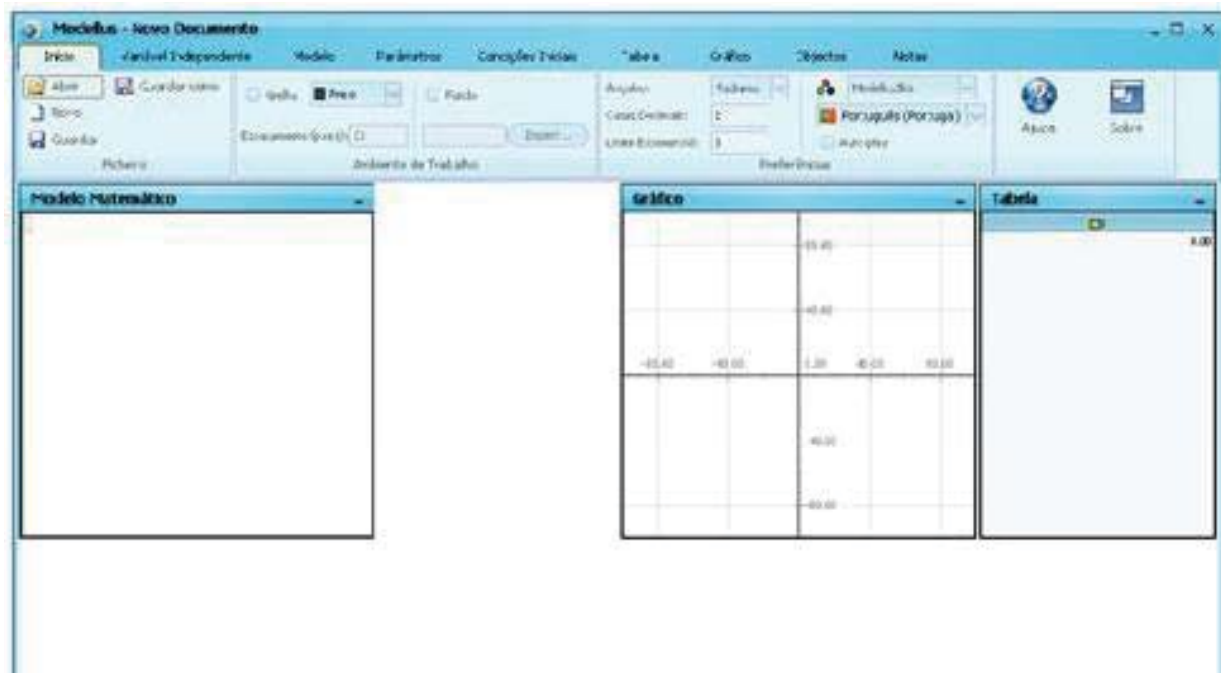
Modellus - Novo Documento

Início | Variável Independente | Modelo | Parâmetros | Condições Iniciais | Tabela | Gráficos | Objectos | Notas

Abrir
Guardar como
Novo
Guardar
Ficheiro

Grelha
Preto
Fundo
Espaçamento (px): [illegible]
Exportar...
Ambiente de Trabalho

Ângulos: Radianos
Casas Decimais: 2
Limite Exponencial: 3
Modellus
Português (Portugal)
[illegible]
Preferências

Ajuda
Sobre

Modelo Matemático

Gráfico

Tabela

0.00

-80.00
-40.00
0.00
40.00
80.00
80.00
40.00
-40.00
-80.00